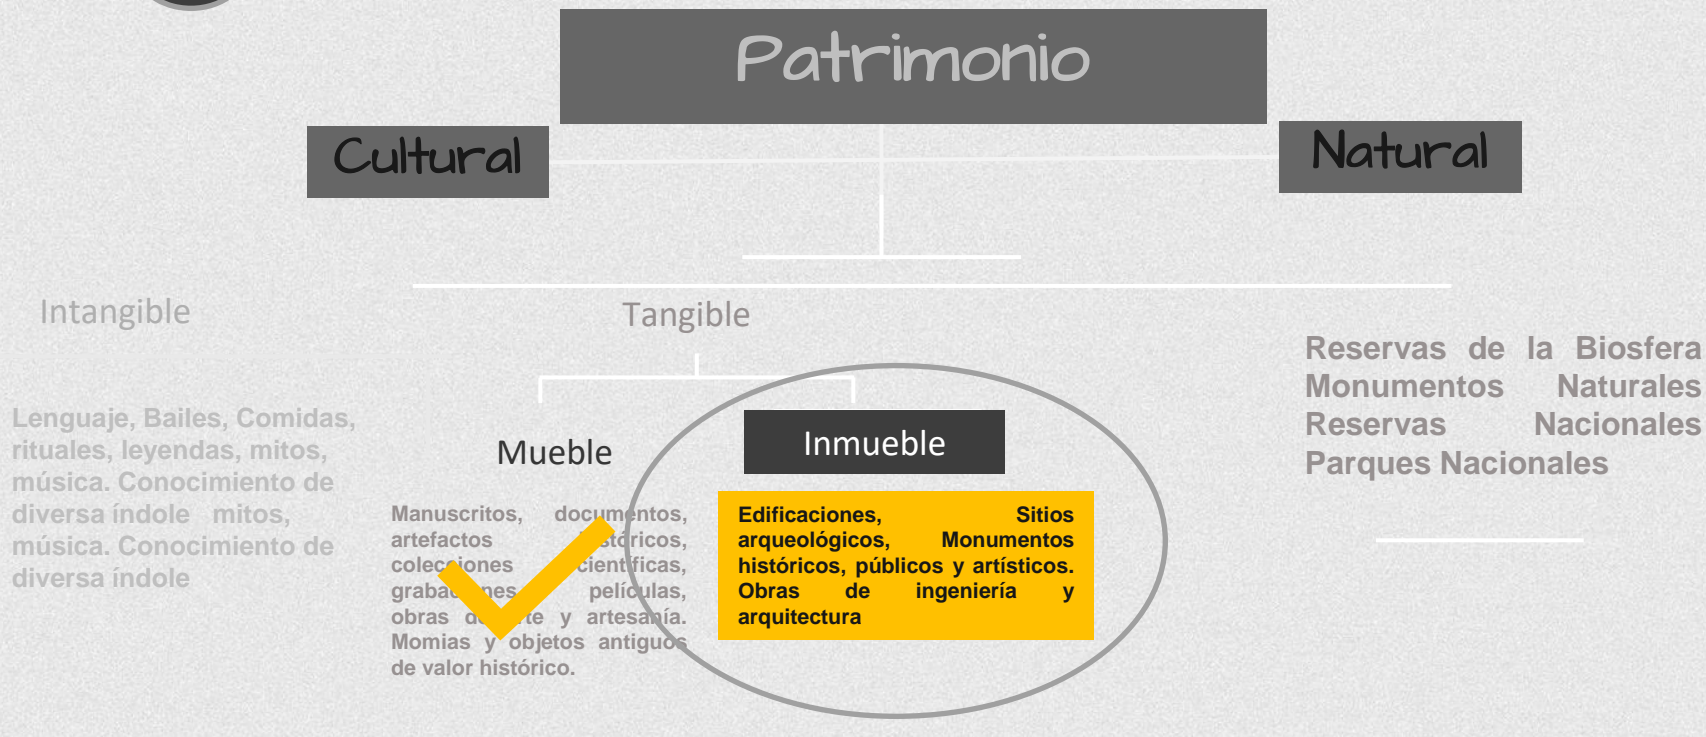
Patrimonio

Cultural

Natural

Intangible

Tangible

Lenguaje, Bailes, Comidas, rituales, leyendas, mitos, música. Conocimiento de diversa índole mitos, música. Conocimiento de diversa índole

Mueble

Manuscritos, documentos, artefactos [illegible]stóricos, colecciones cient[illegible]ficas, graba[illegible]nes películas, obras d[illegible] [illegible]te y artesanía. Momias y objetos antiguos de valor histórico.

Inmueble

Edificaciones, Sitios arqueológicos, Monumentos históricos, públicos y artísticos. Obras de ingeniería y arquitectura

Reservas de la Biosfera
Monumentos Naturales
Reservas Nacionales
Parques Nacionales